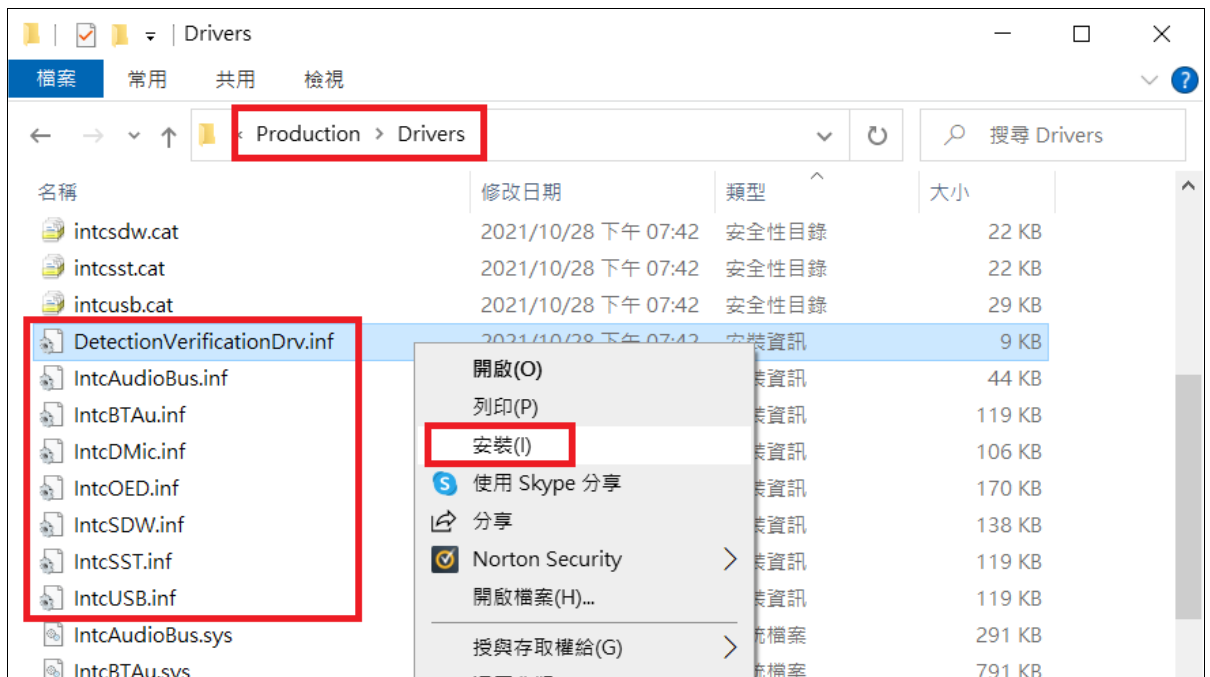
Drivers

檔案 常用 共用 檢視

« Production › Drivers

搜尋 Drivers

| 名稱 | 修改日期 | 類型 | 大小 |
|---|---|---|---|
| intcsdw.cat | 2021/10/28 下午 07:42 | 安全性目錄 | 22 KB |
| intcsst.cat | 2021/10/28 下午 07:42 | 安全性目錄 | 22 KB |
| intcusb.cat | 2021/10/28 下午 07:42 | 安全性目錄 | 29 KB |
| DetectionVerificationDrv.inf | 2021/10/28 下午 07:42 | 安裝資訊 | 9 KB |
| IntcAudioBus.inf | | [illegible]裝資訊 | 44 KB |
| IntcBTAu.inf | | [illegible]裝資訊 | 119 KB |
| IntcDMic.inf | | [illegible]裝資訊 | 106 KB |
| IntcOED.inf | | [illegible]裝資訊 | 170 KB |
| IntcSDW.inf | | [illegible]裝資訊 | 138 KB |
| IntcSST.inf | | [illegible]裝資訊 | 119 KB |
| IntcUSB.inf | | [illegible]裝資訊 | 119 KB |
| IntcAudioBus.sys | | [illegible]統檔案 | 291 KB |
| IntcBTAu.sys | | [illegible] | 791 KB |

開啟(O)
列印(P)
安裝(I)
使用 Skype 分享
分享
Norton Security
開啟檔案(H)...
授與存取權給(G)